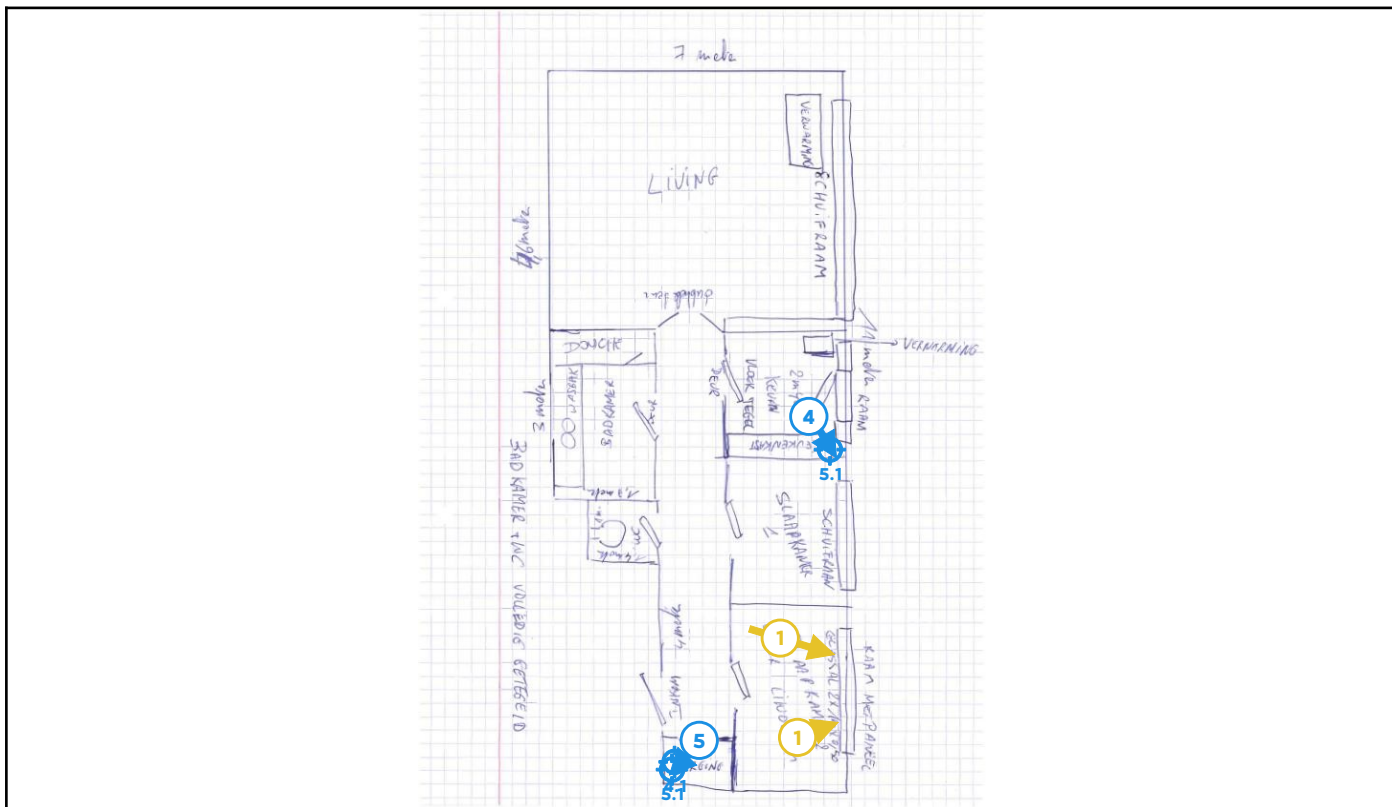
7 meter

VERWARMING

LIVING

SCHUIFRAAM

10 meter

dubbele deur

DOUCHE

VERWARMING

4 meter

BADKAMER

3 meter

DEUR

KEUKEN

KOOKVUUR

RAAM

4

KEUKENKAST

5.1

BADKAMER INC VOLLEDIG GETEGELD

SLAAPKAMER

SCHUIFRAAM

1

RAAM MET PANEEL

1

5

5.1